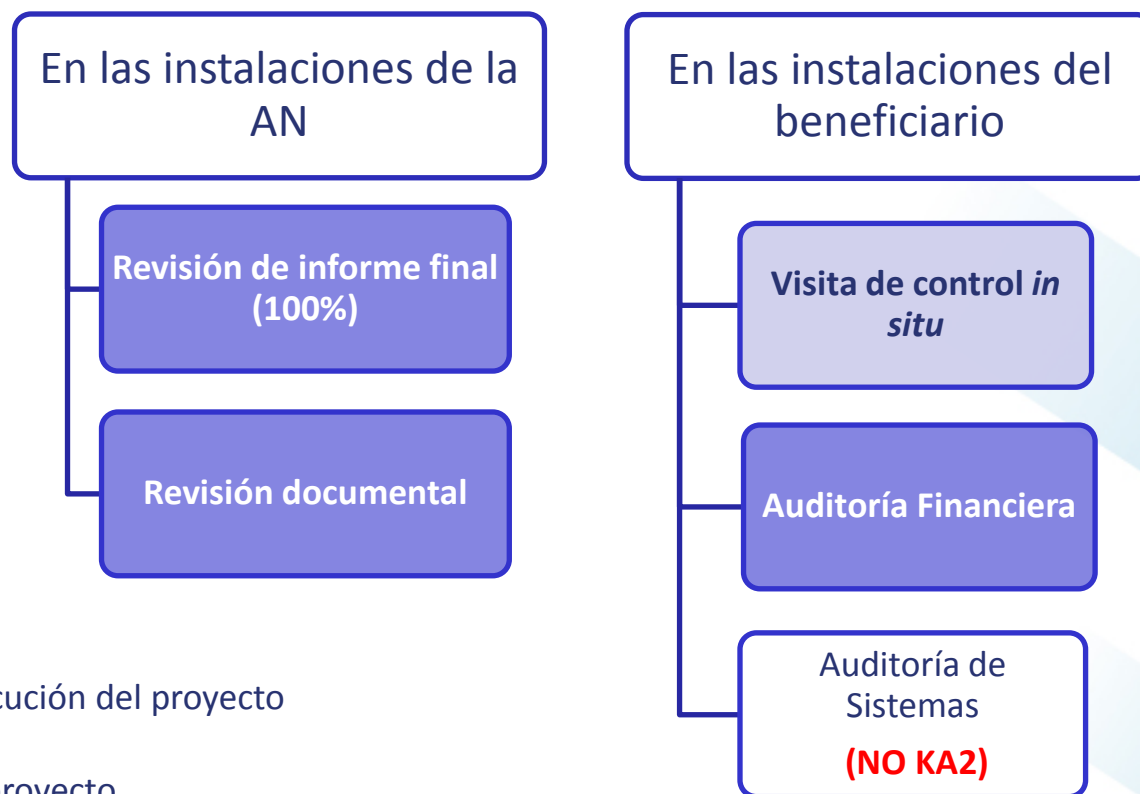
En las instalaciones de la AN

Revisión de informe final (100%)

Revisión documental

En las instalaciones del beneficiario

Visita de control *in situ*

Auditoría Financiera

Auditoría de Sistemas

(NO KA2)

cución del proyecto

proyecto